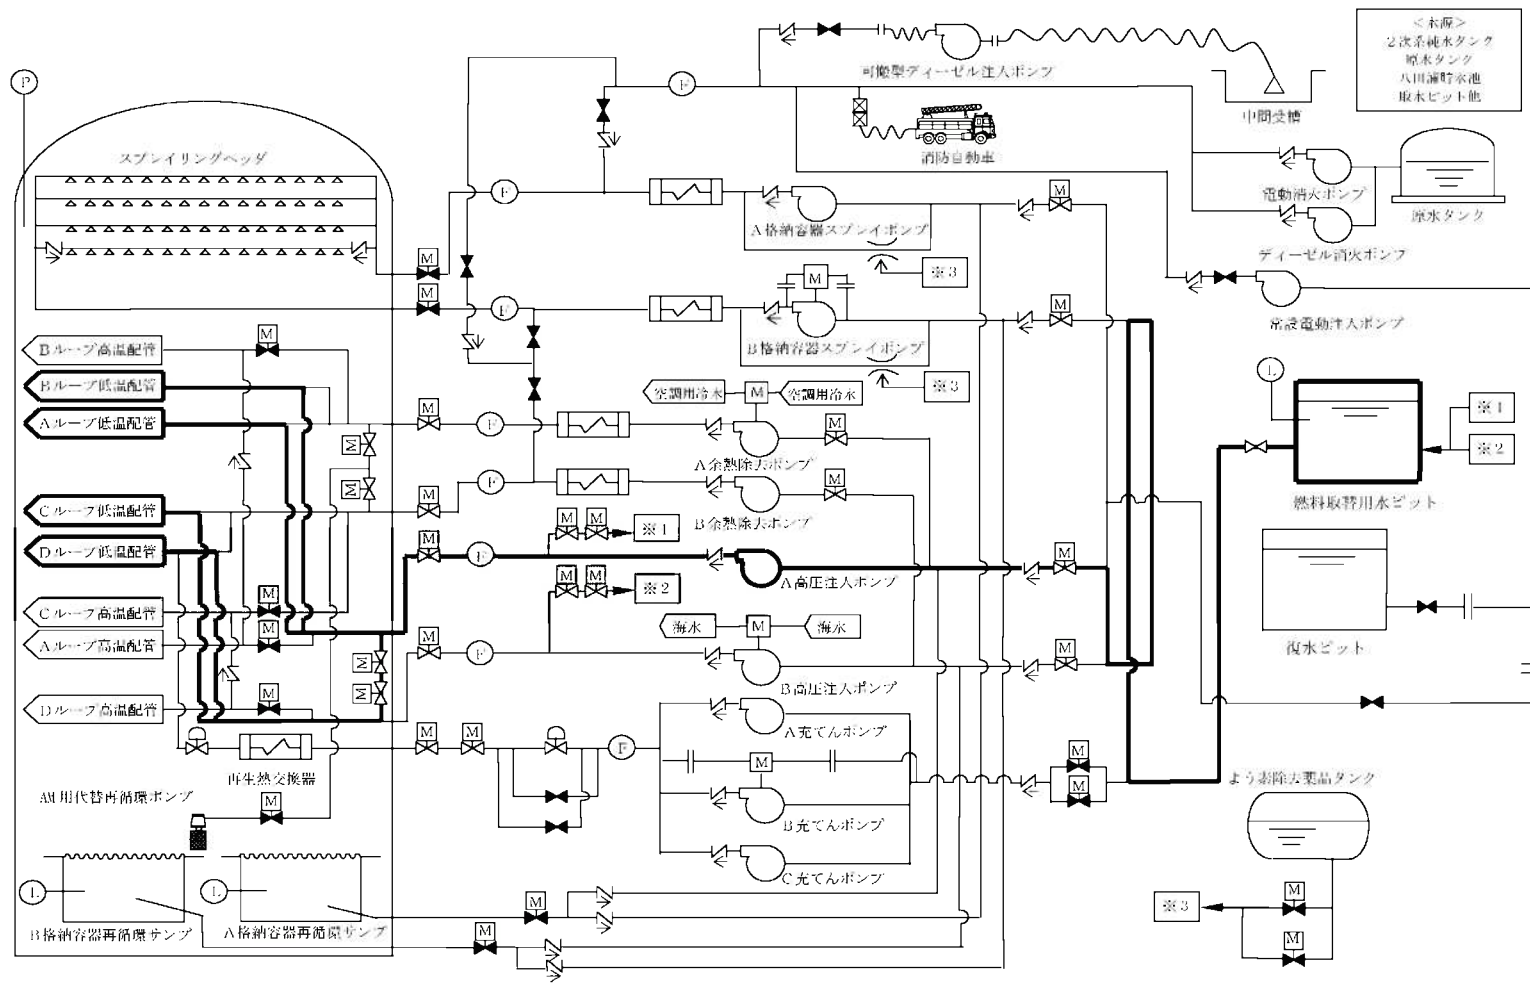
<水源>
2次系純水タンク
原水タンク
八田浦貯水池
取水ピット他

P

可搬型ディーゼル注入ポンプ

中間受槽

消防自動車

F

スプレイリングヘッダ

M

F

A格納容器スプレイポンプ

※3

電動消火ポンプ

原水タンク

ディーゼル消火ポンプ

M

F

M

B格納容器スプレイポンプ

※3

常設電動注入ポンプ

Bループ高温配管

Bループ低温配管

Aループ低温配管

M

空調用冷水

M

空調用冷水

M

F

A余熱除去ポンプ

M

L

※1

※2

M

M

M

F

M

B余熱除去ポンプ

燃料取替用水ピット

Cループ低温配管

Dループ低温配管

M

M

M

F

M

M

※1

A高圧注入ポンプ

M

Cループ高温配管

Aループ高温配管

M

M

M

M

※2

海水

M

海水

M

F

B高圧注入ポンプ

M

M

復水ピット

Dループ高温配管

M

M

M

F

A充てんポンプ

M

再生熱交換器

M

M

B充てんポンプ

AM用代替再循環ポンプ

M

よう素除去薬品タンク

C充てんポンプ

L

L

M

B格納容器再循環サンプ

A格納容器再循環サンプ

M

※3

M

M